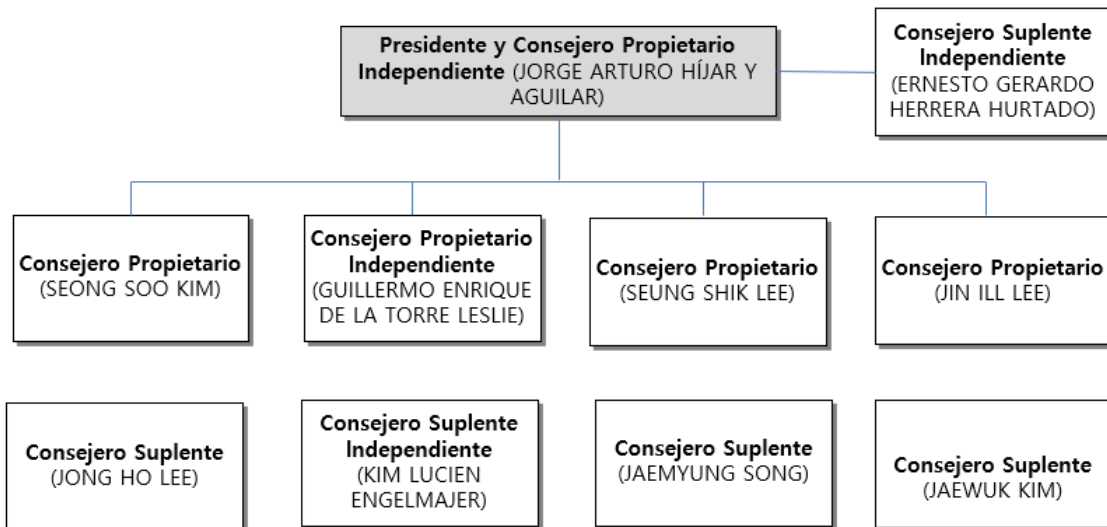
Presidente y Consejero Propietario Independiente (JORGE ARTURO HÍJAR Y AGUILAR)

Consejero Suplente Independiente (ERNESTO GERARDO HERRERA HURTADO)

Consejero Propietario (SEONG SOO KIM)

Consejero Propietario Independiente (GUILLERMO ENRIQUE DE LA TORRE LESLIE)

Consejero Propietario (SEUNG SHIK LEE)

Consejero Propietario (JIN ILL LEE)

Consejero Suplente (JONG HO LEE)

Consejero Suplente Independiente (KIM LUCIEN ENGELMAJER)

Consejero Suplente (JAEMYUNG SONG)

Consejero Suplente (JAEWUK KIM)